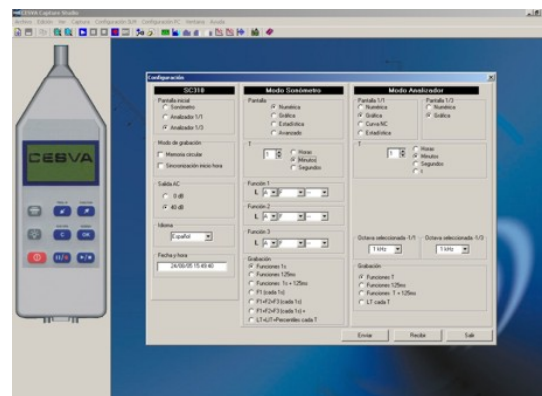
CESVA Capture Studio
Archivo Edición Ver Captura Configuración SLM Configuración PC Ventana Ayuda

CESVA

Configuración

SC310
Pantalla inicial
Sonómetro
Analizador 1/1
Analizador 1/3
Modo de grabación
Memoria circular
Sincronización inicio hora
Salida AC
0 dB
40 dB
Idioma
Español
Fecha y hora
24/08/05 15:49:40

Modo Sonómetro
Pantalla
Numérica
Gráfica
Estadística
Avanzado
T
1
Horas
Minutos
Segundos
Función 1
L
Función 2
L
Función 3
L
Grabación
Funciones 1s
Funciones 125ms
Funciones 1s + 125ms
F1 (cada 1s)
F1+F2+F3 (cada 1s)
F1+F2+F3 (cada 1s) +
LT+LN+Percentiles cada T

Modo Analizador
Pantalla 1/1
Numérica
Gráfica
Curva NC
Estadística
Pantalla 1/3
Numérica
Gráfica
T
1
Horas
Minutos
Segundos
Octava seleccionada 1/1
1 kHz
Octava seleccionada 1/3
1 kHz
Grabación
Funciones T
Funciones 125ms
Funciones T + 125ms
LT cada T

Enviar
Recibir
Salir